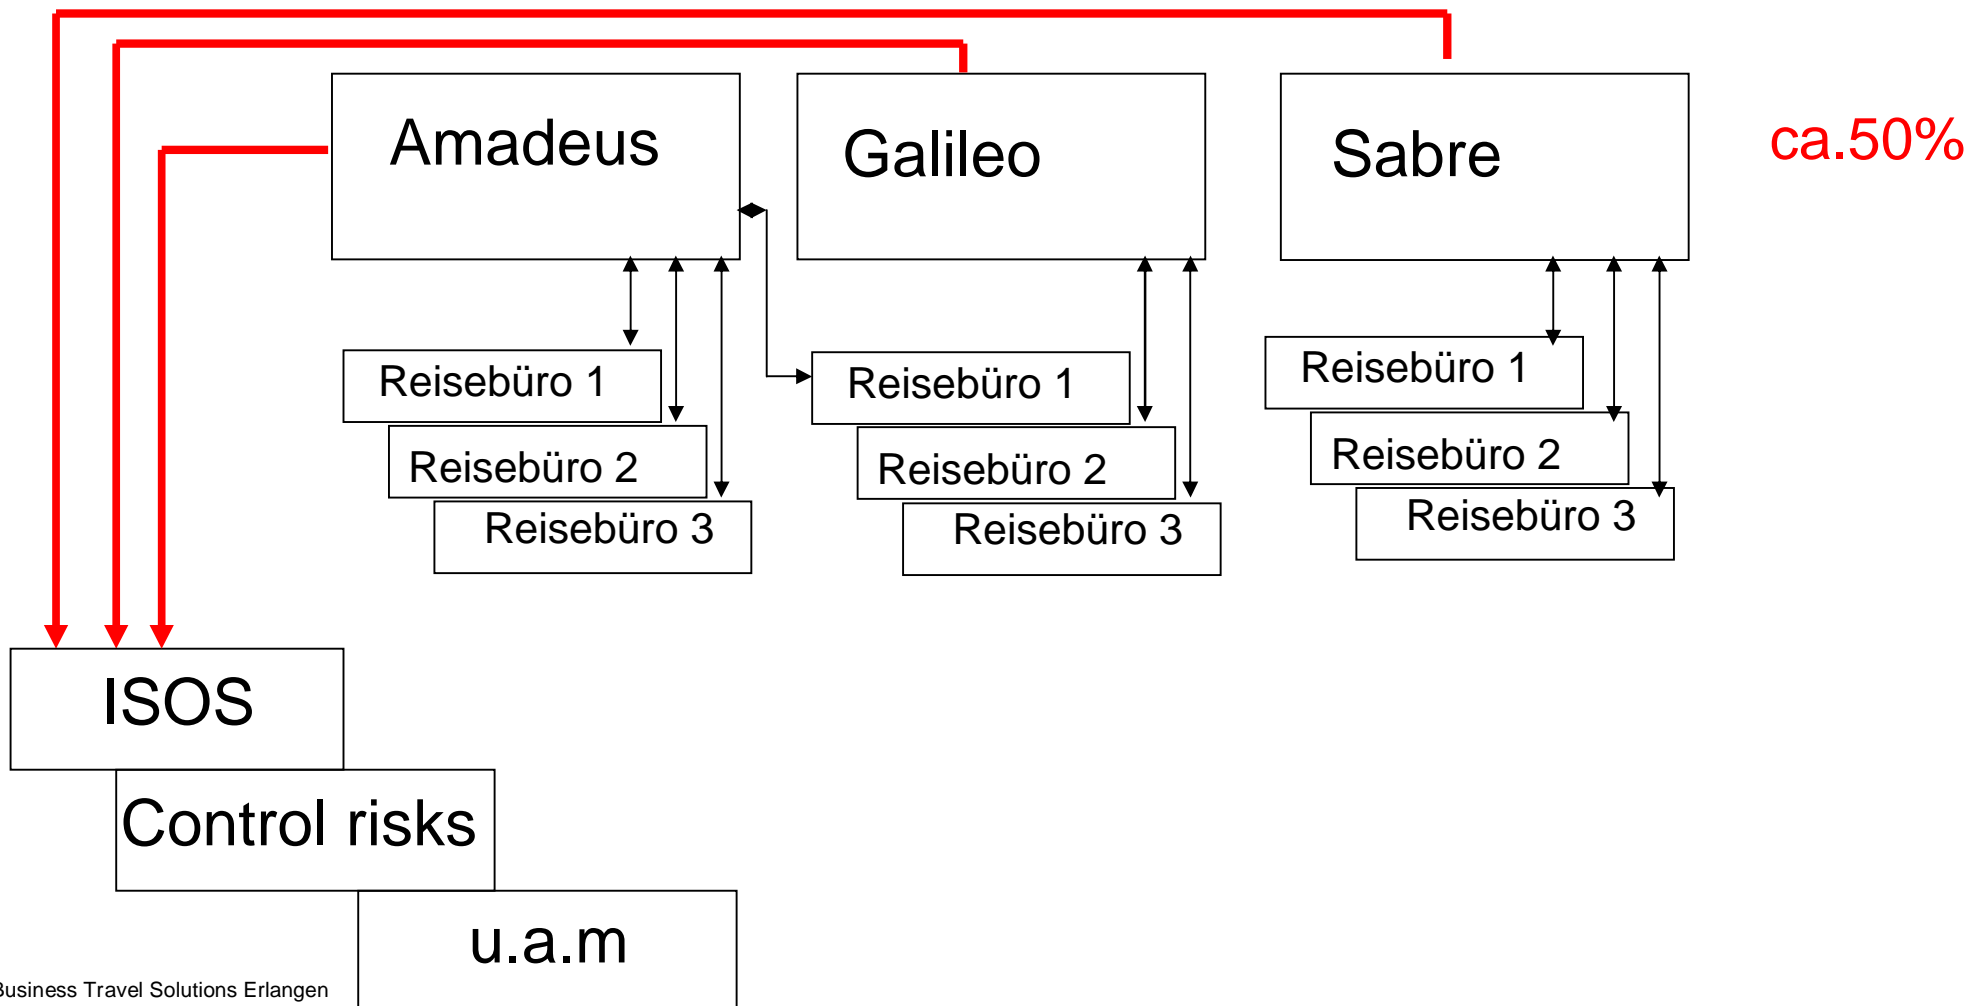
Amadeus

Galileo

Sabre

ca.50%

Reisebüro 1

Reisebüro 2

Reisebüro 3

Reisebüro 1

Reisebüro 2

Reisebüro 3

Reisebüro 1

Reisebüro 2

Reisebüro 3

ISOS

Control risks

u.a.m

Business Travel Solutions Erlangen